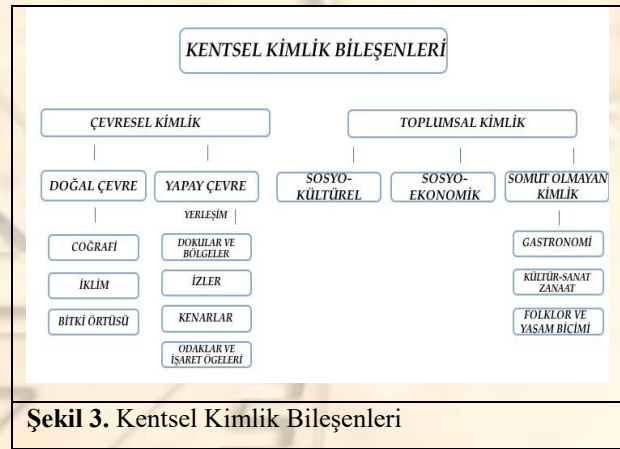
KENTSEL KİMLİK BİLEŞENLERİ

ÇEVRESEL KİMLİK

TOPLUMSAL KİMLİK

DOĞAL ÇEVRE

YAPAY ÇEVRE

SOSYO-KÜLTÜREL

SOSYO-EKONOMİK

SOMUT OLMAYAN KİMLİK

COĞRAFİ

İKLİM

BİTKİ ÖRTÜSÜ

YERLEŞİM

DOKULAR VE BÖLGELER

İZLER

KENARLAR

ODAKLAR VE İŞARET ÖGELERİ

GASTRONOMİ

KÜLTÜR-SANAT ZANAAT

FOLKLOR VE YAŞAM BİÇİMİ

Şekil 3. Kentsel Kimlik Bileşenleri